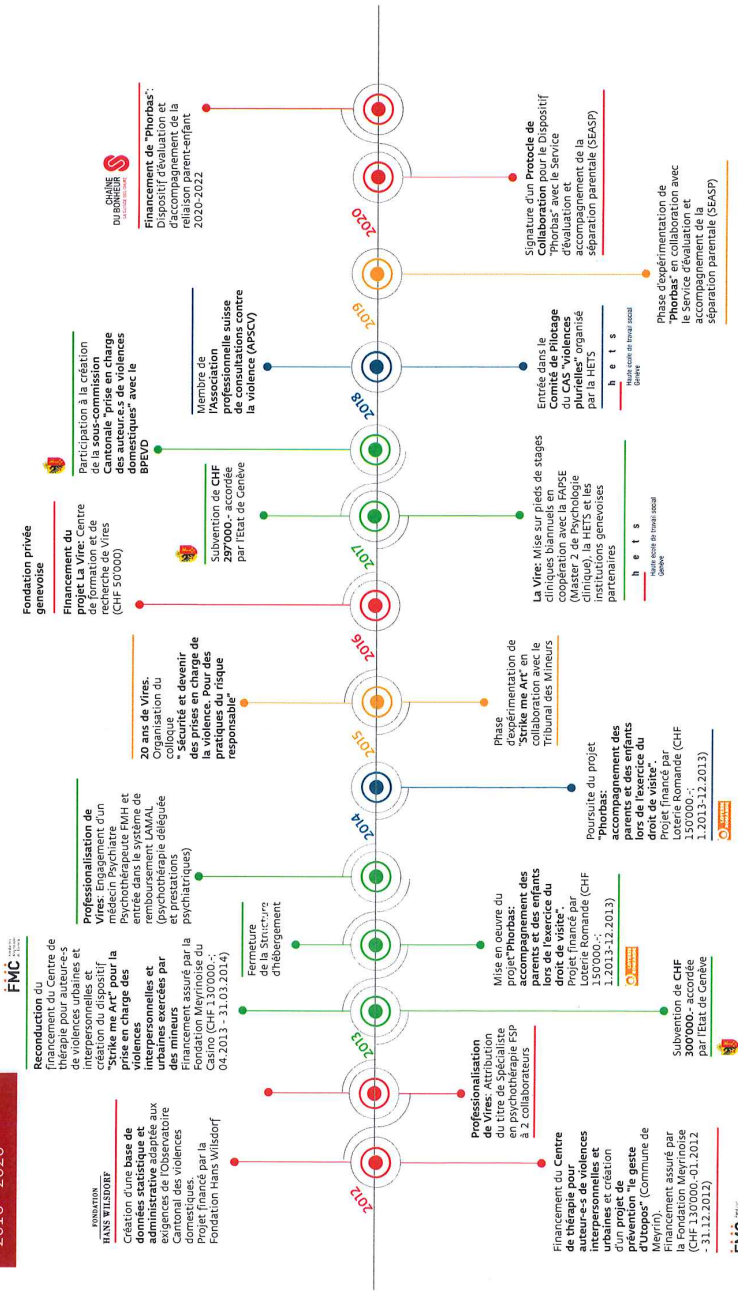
2010 - 2020

FONDATION HANS WILSDORF

Création d'une **base de données statistique et administrative** adaptée aux exigences de l'Observatoire Cantonal des violences domestiques. Projet financé par la Fondation Hans Wilsdorf

Financement du **Centre de thérapie pour auteur-e-s de violences interpersonnelles et urbaines et création d'un projet de prévention "le geste d'trop"** (Commune de Meyrin). Financement assuré par la Fondation Meyrinoise (CHF 130'000.-01.2012 - 31.12.2012)

**Professionnalisation de Vires**: Attribution du titre de Spécialiste en psychothérapie FSP à 2 collaborateurs

FMC

**Reconduction** du financement du Centre de thérapie pour auteur-e-s de violences urbaines et interpersonnelles et création du dispositif **"Strike me Art" pour la prise en charge des violences interpersonnelles et urbaines exercées par des mineurs** Financement assuré par la Fondation Meyrinoise du Casino (CHF 130'000.-; 04.2013 - 31.03.2014)

Subvention de **CHF 300'000.-** accordée par l'Etat de Genève

Fermeture de la Structure d'hébergement

Mise en oeuvre du projet **"Phorbas: accompagnement des parents et des enfants lors de l'exercice du droit de visite"**. Projet financé par Loterie Romande (CHF 150'000.-; 1.2013-12.2013)

**Professionnalisation de Vires**: Engagement d'un médecin Psychiatre Psychothérapeute FMH et entrée dans le système de remboursement LAMAL (psychothérapie déléguée et prestations psychiatriques)

Poursuite du projet **"Phorbas: accompagnement des parents et des enfants lors de l'exercice du droit de visite"**. Projet financé par Loterie Romande (CHF 150'000.-; 1.2013-12.2013)

**20 ans de Vires.** Organisation du colloque **" Sécurité et devenir des prises en charge de la violence. Pour des pratiques du risque responsable"**

Phase d'expérimentation de **"Strike me Art"** en collaboration avec le Tribunal des Mineurs

**Fondation privée genevoise**

**Financement du projet La Vire**: Centre de formation et de recherche de Vires (CHF 50'000)

Subvention de **CHF 297'000.-** accordée par l'Etat de Genève

**La Vire**: Mise sur pieds de stages cliniques biannuels en coopération avec la FAPSE (Master 2 de Psychologie clinique), la HETS et les institutions genevoises partenaires

h e t s Haute école de travail social Genève

Participation à la création de la **sous-commission Cantonale "prise en charge des auteur.e.s de violences domestiques" avec le BPEVD**

Membre de **l'Association professionnelle suisse de consultations contre la violence (APSCV)**

Entrée dans le **Comité de Pilotage du CAS "violences plurielles"** organisé par la HETS

h e t s Haute école de travail social Genève

Phase d'expérimentation de **"Phorbas"** en collaboration avec le Service d'évaluation et accompagnement de la séparation parentale (SEASP)

Signature d'un **Protocole de Collaboration** pour le Dispositif "Phorbas" avec le Service d'évaluation et accompagnement de la séparation parentale (SEASP)

CHAÎNE DU BONHEUR

**Financement de "Phorbas"**: Dispositif d'évaluation et d'accompagnement de la reliaison parent-enfant 2020-2022

2012 2013 2014 2015 2016 2017 2018 2019 2020